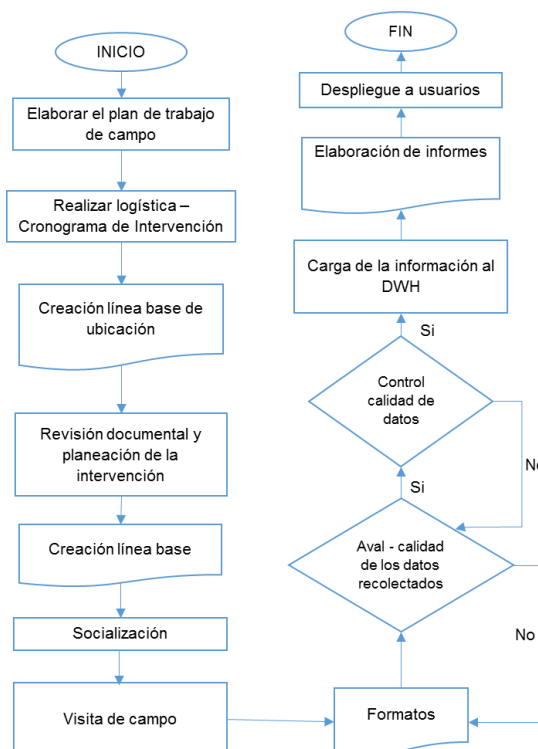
INICIO

Elaborar el plan de trabajo de campo

Realizar logística – Cronograma de Intervención

Creación línea base de ubicación

Revisión documental y planeación de la intervención

Creación línea base

Socialización

Visita de campo

FIN

Despliegue a usuarios

Elaboración de informes

Carga de la información al DWH

Si

Control calidad de datos

No

Si

Aval - calidad de los datos recolectados

No

Formatos